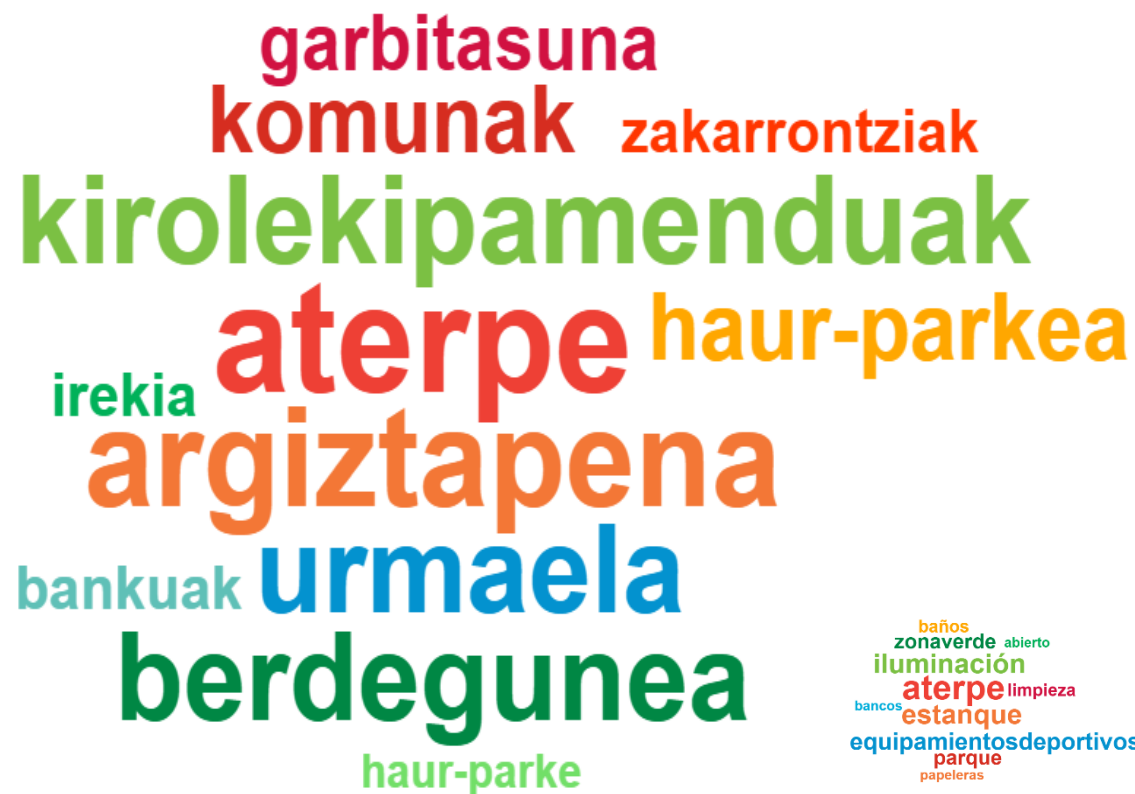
garbitasuna
komunak
zakarrontziak
kirolekipamenduak
aterpe
haur-parkea
irekia
argiztapena
bankuak
urmaela
berdegunea
haur-parke

baños
zonaverde abierto
iluminación
aterpe limpieza
bancos estanque
equipamientosdeportivos
parque
papeleras